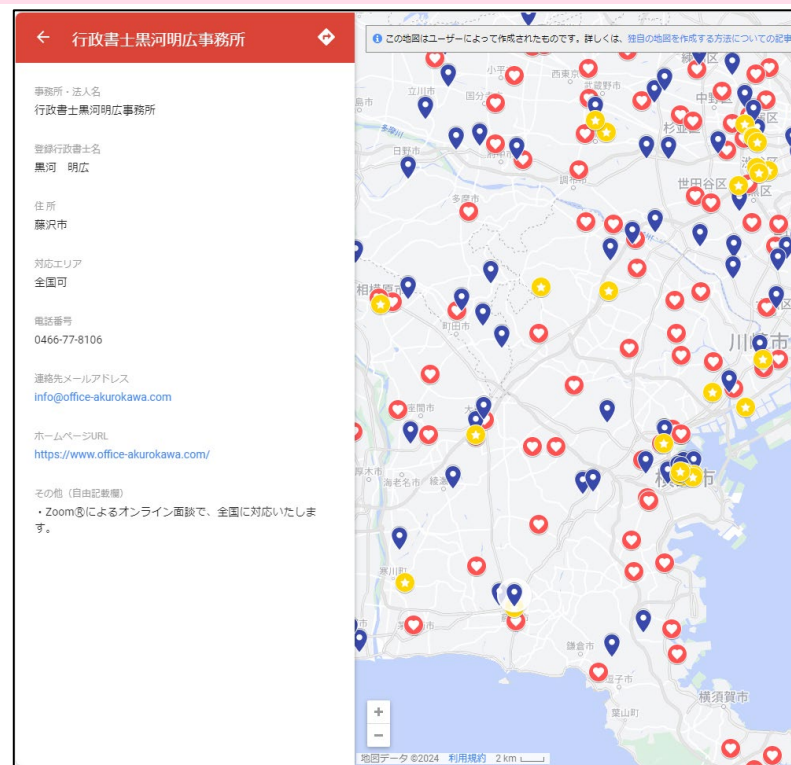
行政書士黒河明広事務所

事務所・法人名
行政書士黒河明広事務所

登録行政書士名
黒河　明広

住所
藤沢市

対応エリア
全国可

電話番号
0466-77-8106

連絡先メールアドレス
info@office-akurokawa.com

ホームページURL
https://www.office-akurokawa.com/

その他（自由記載欄）
・Zoom®によるオンライン面談で、全国に対応いたします。

この地図はユーザーによって作成されたものです。詳しくは、独自の地図を作成する方法についての記事

立川市
国分寺市
西東京市
武蔵野市
中野区
杉並区
日野市
調布市
多摩市
世田谷区
相模原市
町田市
川崎市
座間市
大和市
厚木市
海老名市
綾瀬市
横浜市
寒川町
藤沢市
鎌倉市
逗子市
横須賀市
葉山町

+
−
地図データ ©2024　利用規約　2 km